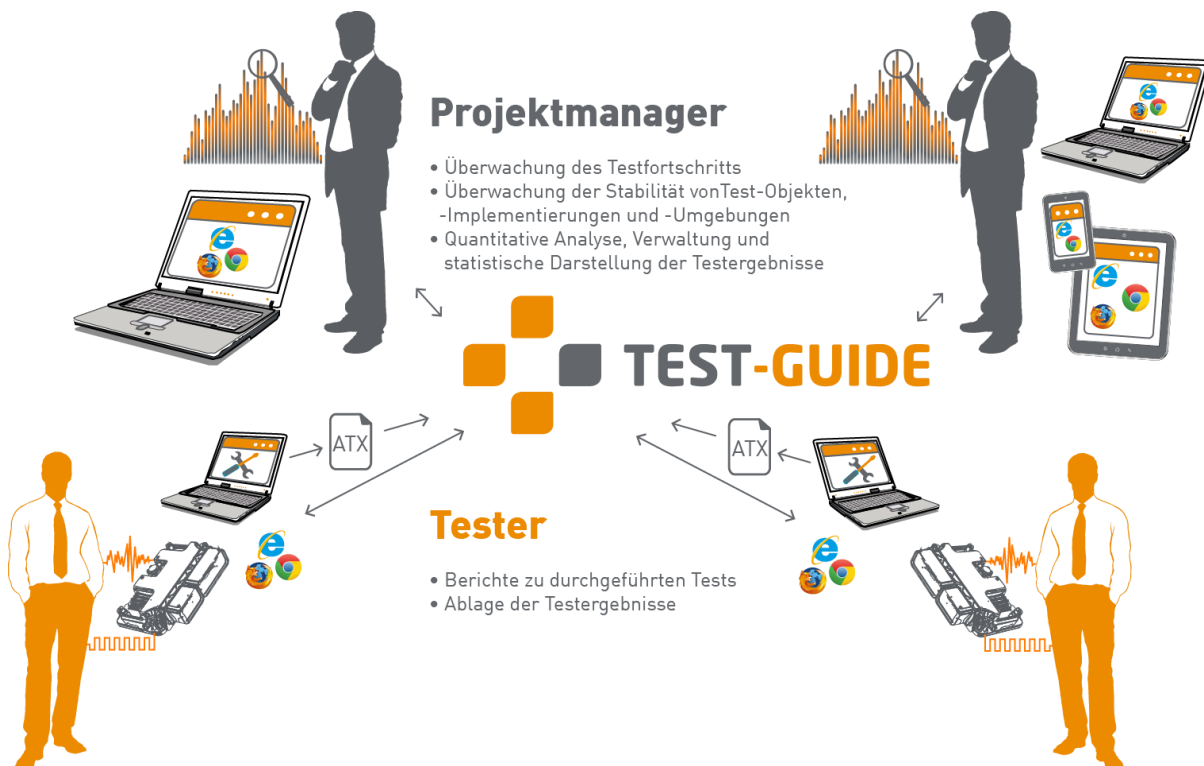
Projektmanager

• Überwachung des Testfortschritts
• Überwachung der Stabilität vonTest-Objekten, -Implementierungen und -Umgebungen
• Quantitative Analyse, Verwaltung und statistische Darstellung der Testergebnisse

TEST-GUIDE

ATX

ATX

Tester

• Berichte zu durchgeführten Tests
• Ablage der Testergebnisse